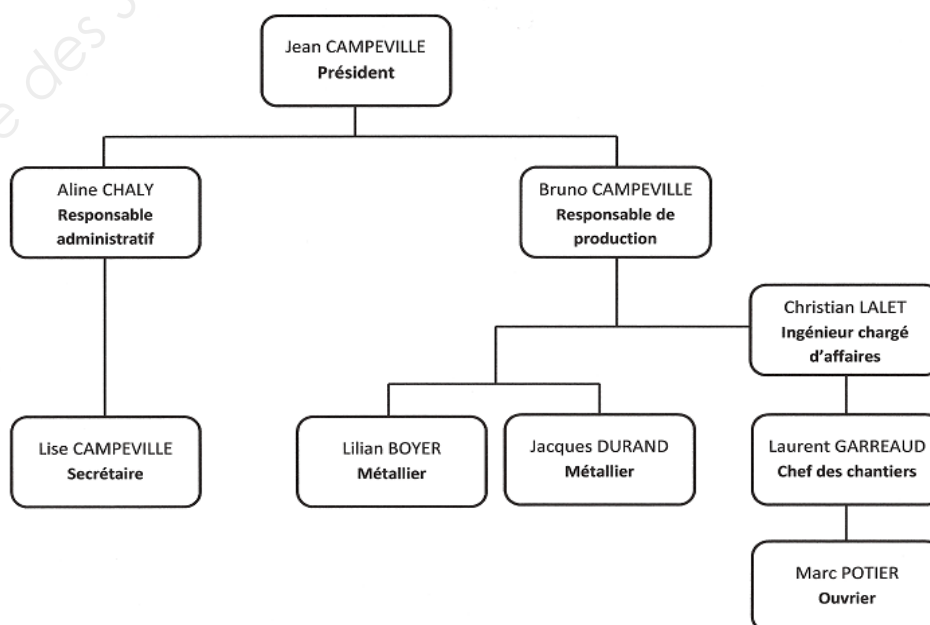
Jean CAMPEVILLE
Président

Aline CHALY
Responsable administratif

Bruno CAMPEVILLE
Responsable de production

Christian LALET
Ingénieur chargé d'affaires

Lise CAMPEVILLE
Secrétaire

Lilian BOYER
Métallier

Jacques DURAND
Métallier

Laurent GARREAUD
Chef des chantiers

Marc POTIER
Ouvrier